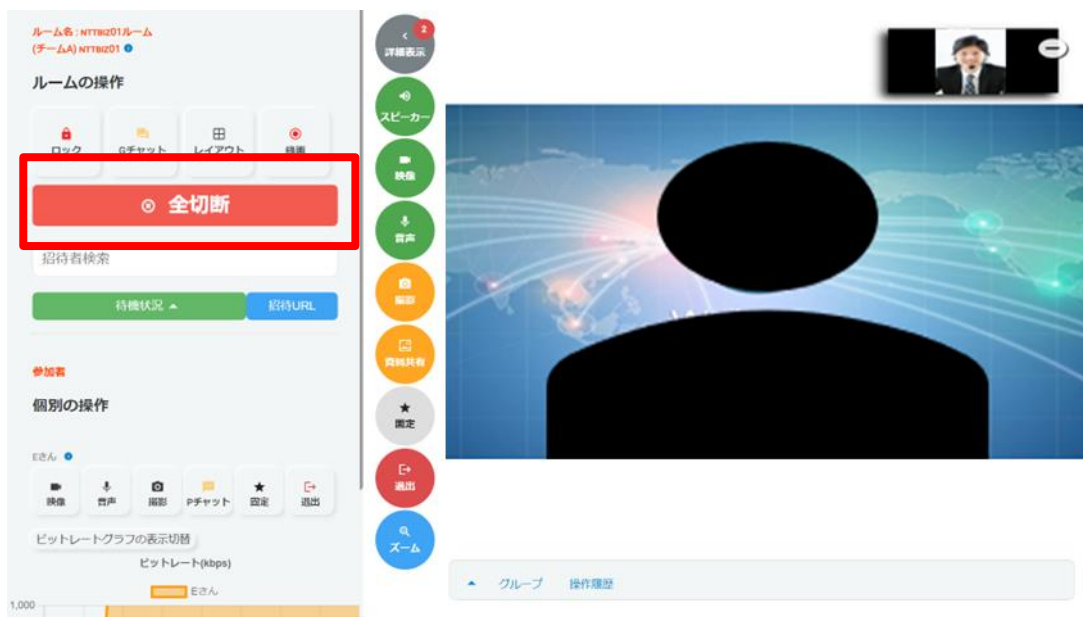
ルーム名：NTTBIZ01ルーム
(チームA) NTTBIZ01

ルームの操作

ロック
Gチャット
レイアウト
録画

全切断

招待者検索

待機状況
招待URL

参加者

個別の操作

Eさん

映像
音声
撮影
Pチャット
固定
退出

ビットレートグラフの表示切替
ビットレート(kbps)
Eさん
1,000

2
詳細表示
スピーカー
映像
音声
撮影
資料共有
固定
退出
ズーム

グループ
操作履歴